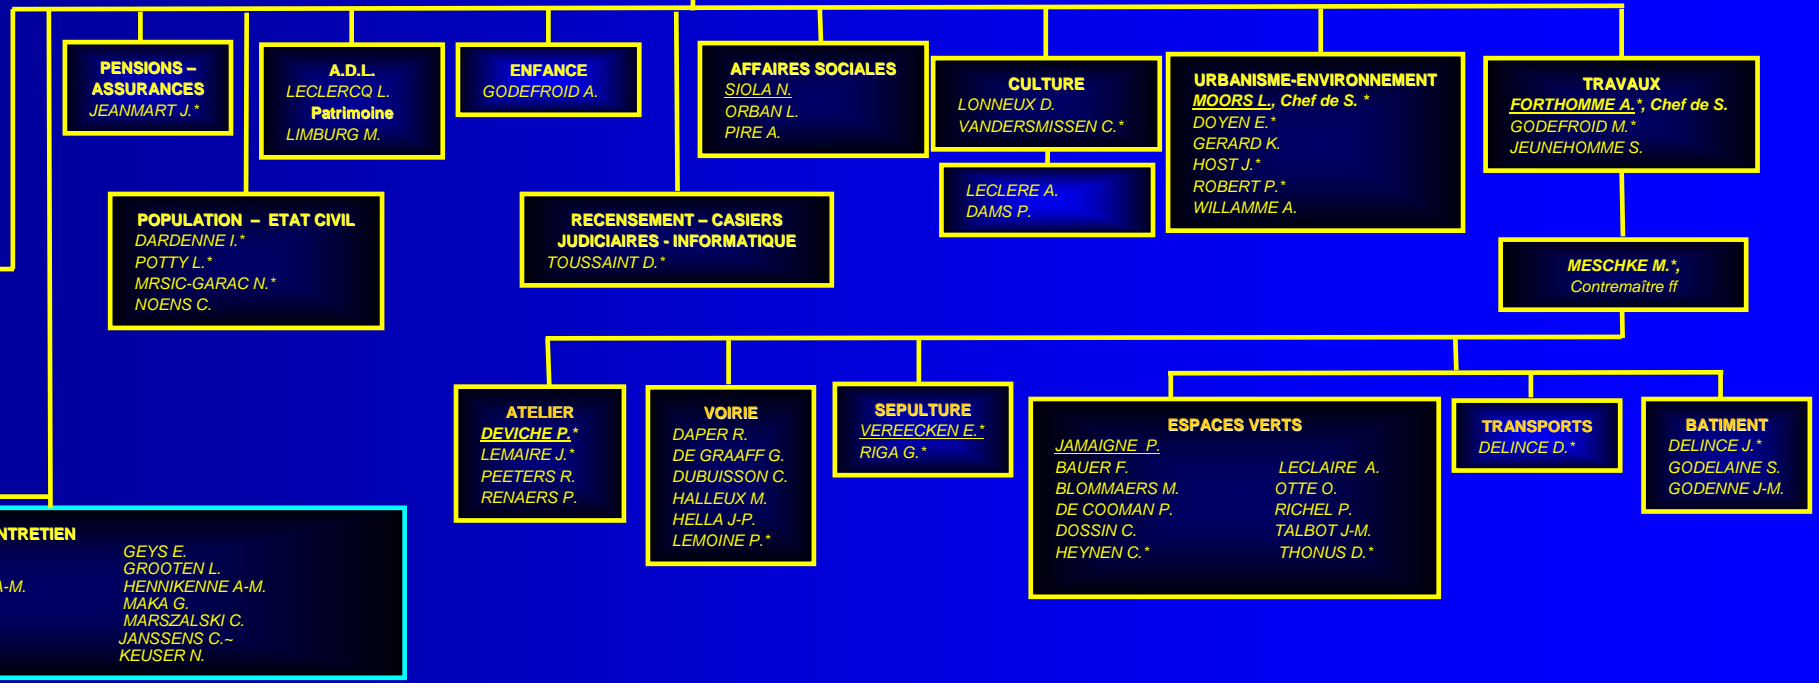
PENSIONS – ASSURANCES
JEANMART J.*

A.D.L.
LECLERCQ L.
Patrimoine
LIMBURG M.

ENFANCE
GODEFROID A.

AFFAIRES SOCIALES
SIOLA N.
ORBAN L.
PIRE A.

CULTURE
LONNEUX D.
VANDERSMISSEN C.*

LECLERE A.
DAMS P.

URBANISME-ENVIRONNEMENT
MOORS L., Chef de S. *
DOYEN E.*
GERARD K.
HOST J.*
ROBERT P.*
WILLAMME A.

TRAVAUX
FORTHOMME A.*, Chef de S.
GODEFROID M.*
JEUNEHOMME S.

POPULATION – ETAT CIVIL
DARDENNE I.*
POTTY L.*
MRSIC-GARAC N.*
NOENS C.

RECENSEMENT – CASIERS JUDICIAIRES - INFORMATIQUE
TOUSSAINT D.*

MESCHKE M.*,
Contremaître ff

ATELIER
DEVICHE P.*
LEMAIRE J.*
PEETERS R.
RENAERS P.

VOIRIE
DAPER R.
DE GRAAFF G.
DUBUISSON C.
HALLEUX M.
HELLA J-P.
LEMOINE P.*

SEPULTURE
VEREECKEN E.*
RIGA G.*

ESPACES VERTS
JAMAIGNE P.
BAUER F.
BLOMMAERS M.
DE COOMAN P.
DOSSIN C.
HEYNEN C.*
LECLAIRE A.
OTTE O.
RICHEL P.
TALBOT J-M.
THONUS D.*

TRANSPORTS
DELINCE D.*

BATIMENT
DELINCE J.*
GODELAINE S.
GODENNE J-M.

NTRETIEN
-M.
GEYS E.
GROOTEN L.
HENNIKENNE A-M.
MAKA G.
MARSZALSKI C.
JANSSENS C.~
KEUSER N.